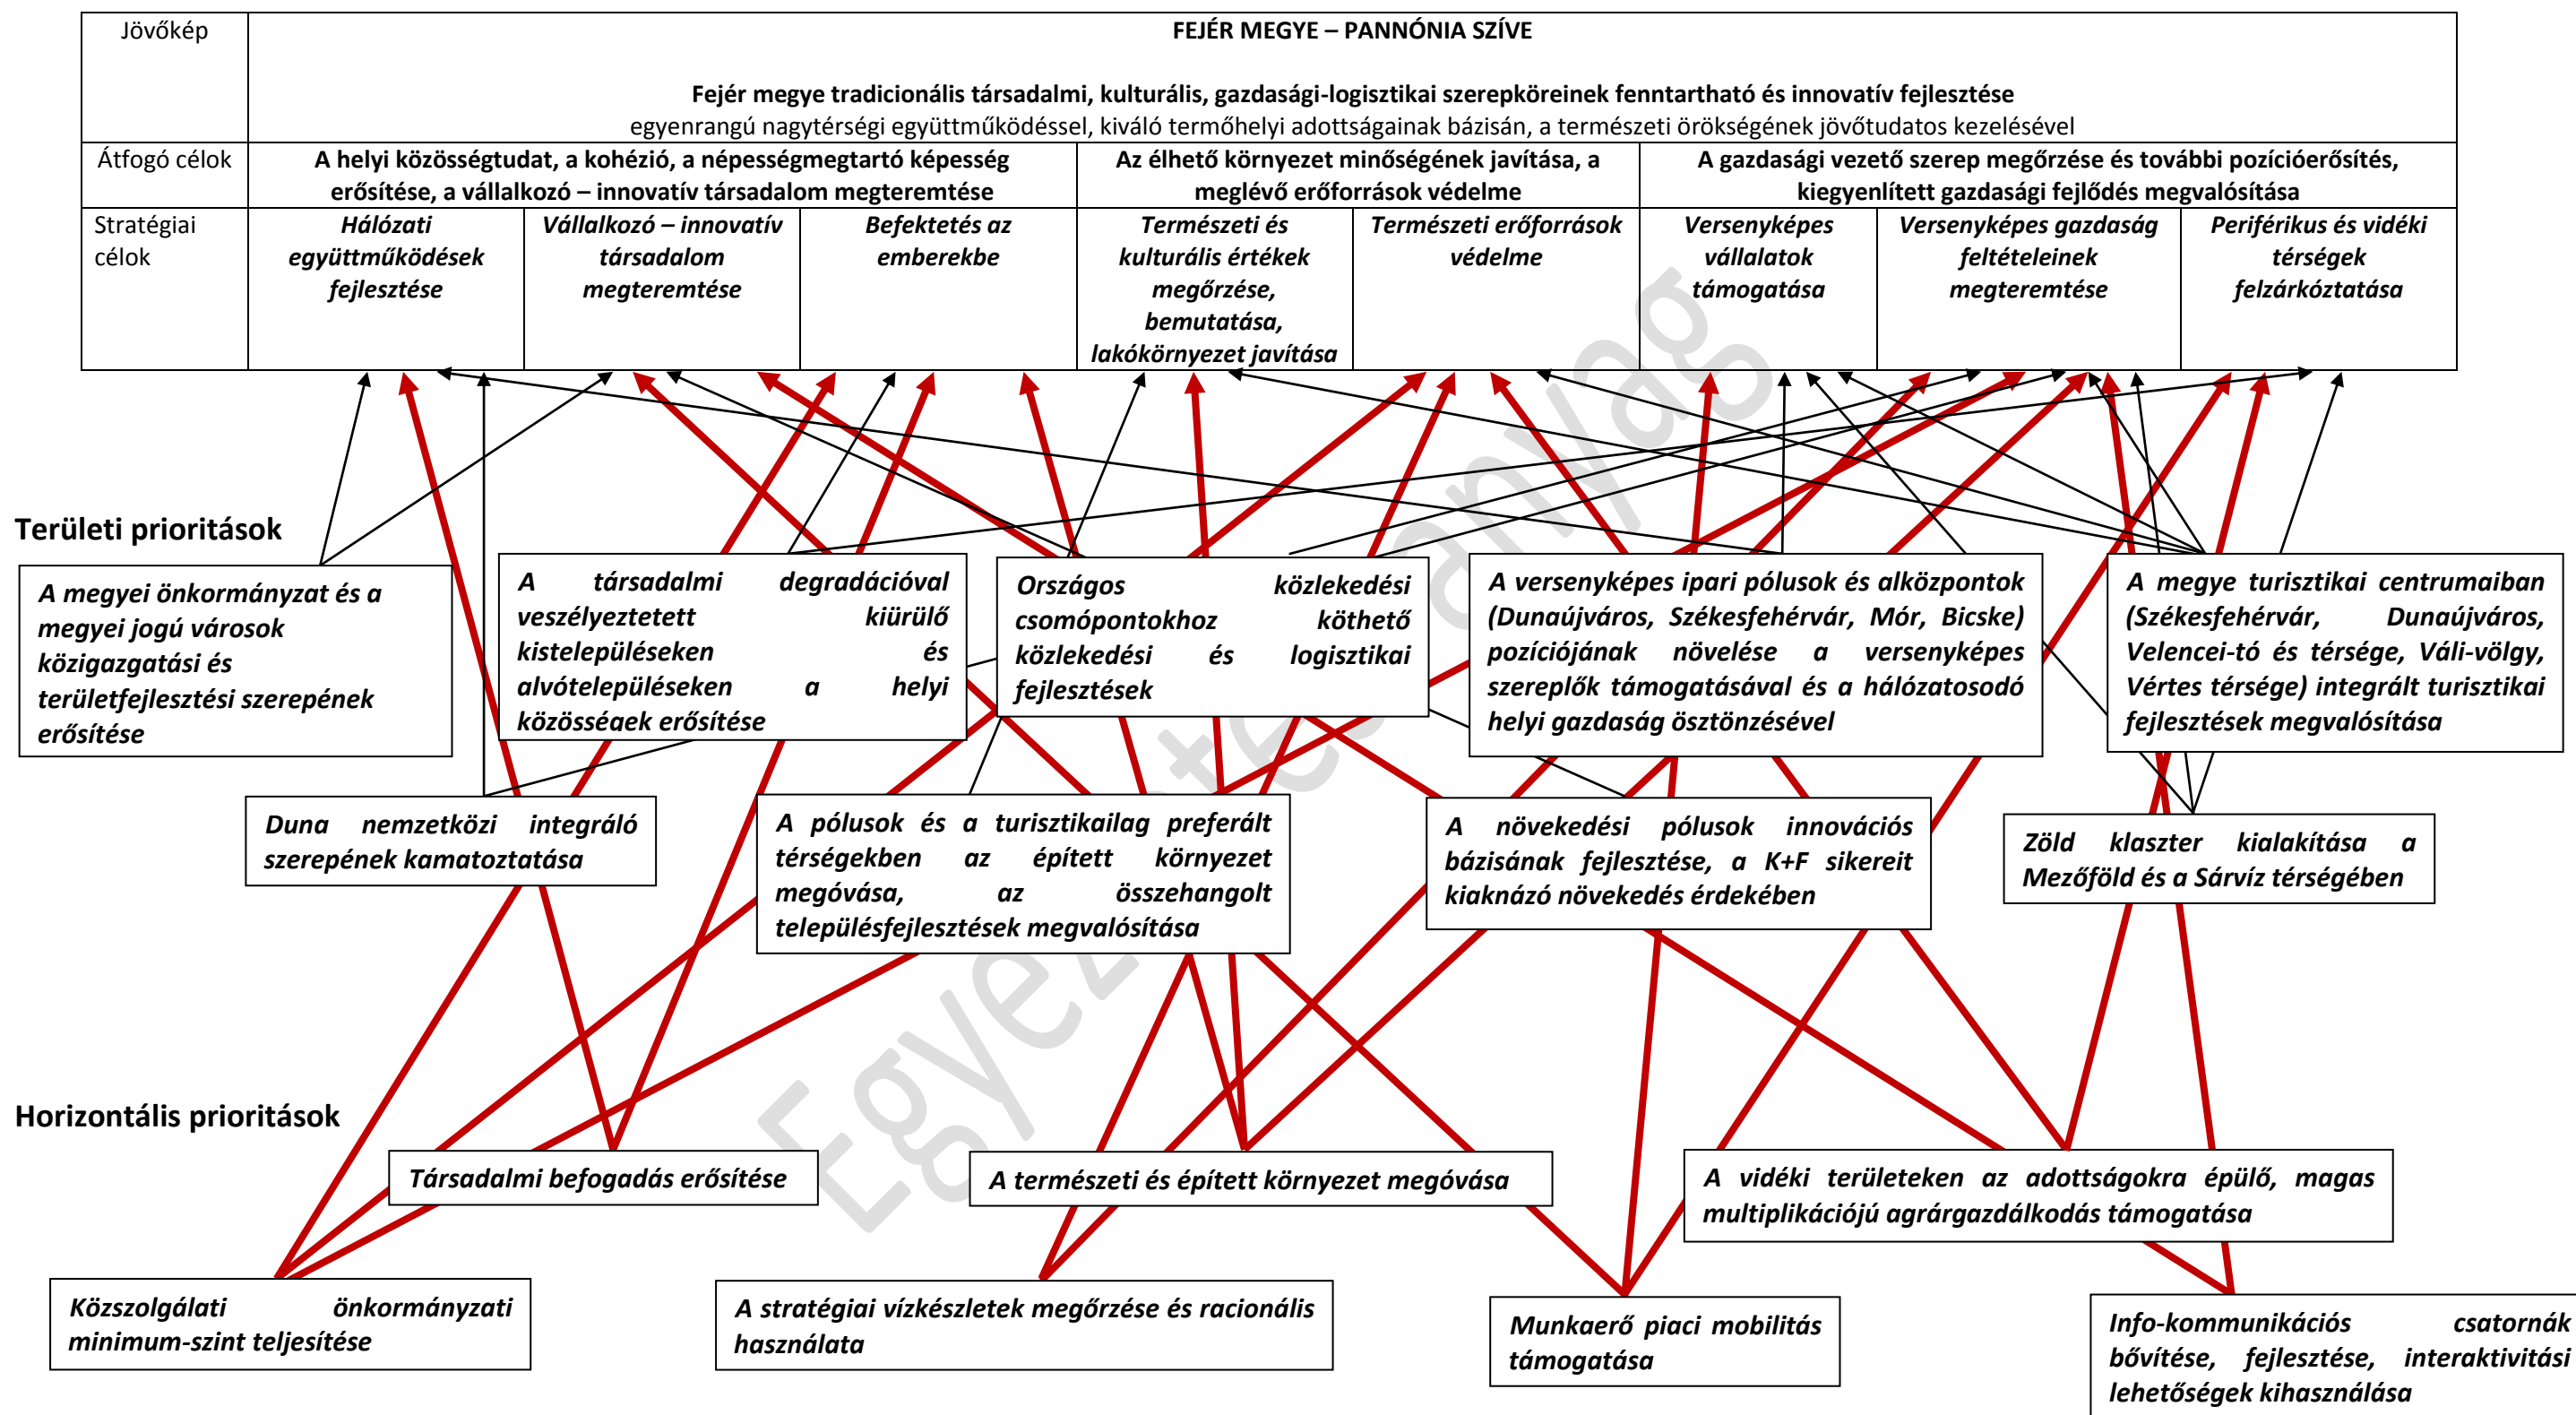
| Jövőkép | FEJÉR MEGYE – PANNÓNIA SZÍVE<br><br>Fejér megye tradicionális társadalmi, kulturális, gazdasági-logisztikai szerepköreinek fenntartható és innovatív fejlesztése<br>egyenrangú nagytérségi együttműködéssel, kiváló termőhelyi adottságainak bázisán, a természeti örökségének jövőtudatos kezelésével | | | | | | | |
|---|---|---|---|---|---|---|---|---|
| Átfogó célok | A helyi közösségtudat, a kohézió, a népességmegtartó képesség erősítése, a vállalkozó – innovatív társadalom megteremtése | | | Az élhető környezet minőségének javítása, a meglévő erőforrások védelme | | A gazdasági vezető szerep megőrzése és további pozícióerősítés, kiegyenlített gazdasági fejlődés megvalósítása | | |
| Stratégiai célok | Hálózati együttműködések fejlesztése | Vállalkozó – innovatív társadalom megteremtése | Befektetés az emberekbe | Természeti és kulturális értékek megőrzése, bemutatása, lakókörnyezet javítása | Természeti erőforrások védelme | Versenyképes vállalatok támogatása | Versenyképes gazdaság feltételeinek megteremtése | Periférikus és vidéki térségek felzárkóztatása |

Területi prioritások

A megyei önkormányzat és a megyei jogú városok közigazgatási és területfejlesztési szerepének erősítése

A társadalmi degradációval veszélyeztetett kiürülő kistelepüléseken és alvótelepüléseken a helyi közösségek erősítése

Országos közlekedési csomópontokhoz köthető közlekedési és logisztikai fejlesztések

A versenyképes ipari pólusok és alközpontok (Dunaújváros, Székesfehérvár, Mór, Bicske) pozíciójának növelése a versenyképes szereplők támogatásával és a hálózatosodó helyi gazdaság ösztönzésével

A megye turisztikai centrumaiban (Székesfehérvár, Dunaújváros, Velencei-tó és térsége, Váli-völgy, Vértes térsége) integrált turisztikai fejlesztések megvalósítása

Duna nemzetközi integráló szerepének kamatoztatása

A pólusok és a turisztikailag preferált térségekben az épített környezet megóvása, az összehangolt településfejlesztések megvalósítása

A növekedési pólusok innovációs bázisának fejlesztése, a K+F sikereit kiaknázó növekedés érdekében

Zöld klaszter kialakítása a Mezőföld és a Sárvíz térségében

Horizontális prioritások

Társadalmi befogadás erősítése

A természeti és épített környezet megóvása

A vidéki területeken az adottságokra épülő, magas multiplikációjú agrárgazdálkodás támogatása

Közszolgálati önkormányzati minimum-szint teljesítése

A stratégiai vízkészletek megőrzése és racionális használata

Munkaerő piaci mobilitás támogatása

Info-kommunikációs csatornák bővítése, fejlesztése, interaktivitási lehetőségek kihasználása

Egyeztetési anyag